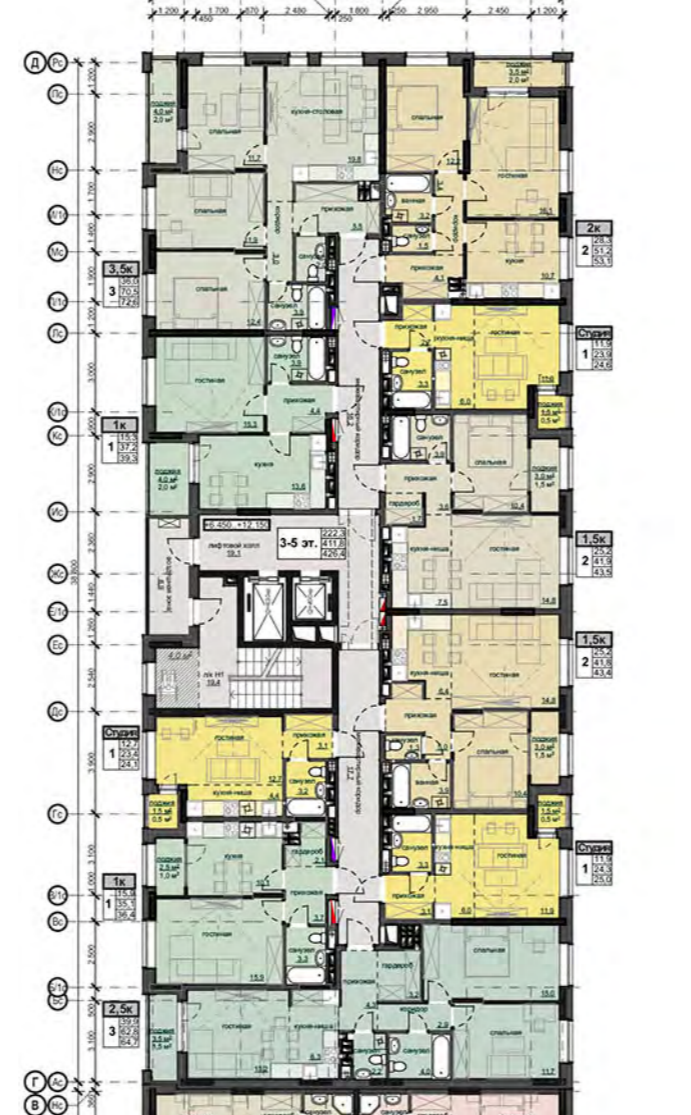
1 200 450 1 700 570 2 480 250 1 600 250 2 950 2 450 1 200

Д Рс
Пс
Нс
М/1с
Мс
Л/1с
Лс
К/1с
Кс
Ис
Жс
Е/1с
Ес
Дс
Гс
В/1с
Вс
Б/1с
Бс
Г Ас
В Нс

3,5к
3
36,0
70,5
72,6

1к
1
15,3
37,2
39,3

Студия
1
12,7
23,4
24,1

1к
1
15,9
35,1
36,4

2,5к
3
39,1
62,8
64,7

2к
2
28,3
51,2
53,1

Студия
1
11,9
23,9
24,6

1,5к
2
25,2
41,9
43,5

1,5к
2
25,2
41,8
43,4

Студия
1
11,9
24,3
25,0

3-5 эт.
222,3
417,8
426,4

+6.450...+12.150

спальная
кухня-столовая
гостиная
спальная
спальная
гостиная
прихожая
санузел
кухня
лифтовой холл
19,1
пом. НТ
19,4
гостиная
кухня-ниша
прихожая
санузел
кухня
гардероб
прихожая
санузел
гостиная
гостиная
кухня-ниша
прихожая
коридор
спальная
ванная
прихожая
кухня
прихожая
кухня-ниша
гостиная
санузел
спальная
прихожая
гардероб
кухня-ниша
кухня-ниша
прихожая
ванная
спальная
санузел
кухня-ниша
гостиная
прихожая
спальная
гардероб
прихожая
санузел
спальная
коридор

лоджия 4,0 м² 2,0 м²
лоджия 4,0 м² 2,0 м²
лоджия 1,5 м² 0,5 м²
лоджия 2,0 м² 1,0 м²
лоджия 3,5 м² 1,5 м²
лоджия 3,5 м² 2,0 м²
лоджия 1,0 м² 0,5 м²
лоджия 3,0 м² 1,5 м²
лоджия 3,0 м² 1,5 м²
лоджия 1,5 м² 0,5 м²
6,0 м²

11,7
13,8
11,9
12,4
15,3
13,6
12,7
4,4
10,1
15,9
13,2
6,3
16,1
10,7
8,0
12,4
7,5
14,8
6,4
14,8
10,4
8,0
11,9
15,0
11,7
3,2
1,5
4,1
3,3
3,9
3,1
3,0
3,2
2,9
4,0
4,3

38 800